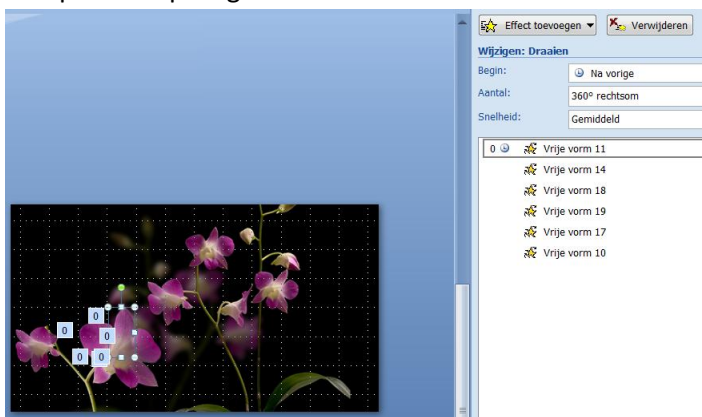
Effect toevoegen
Verwijderen
Wijzigen: Draaien
Begin:
Na vorige
Aantal:
360° rechtsom
Snelheid:
Gemiddeld
0
Vrije vorm 11
Vrije vorm 14
Vrije vorm 18
Vrije vorm 19
Vrije vorm 17
Vrije vorm 10
0
0
0
0
0